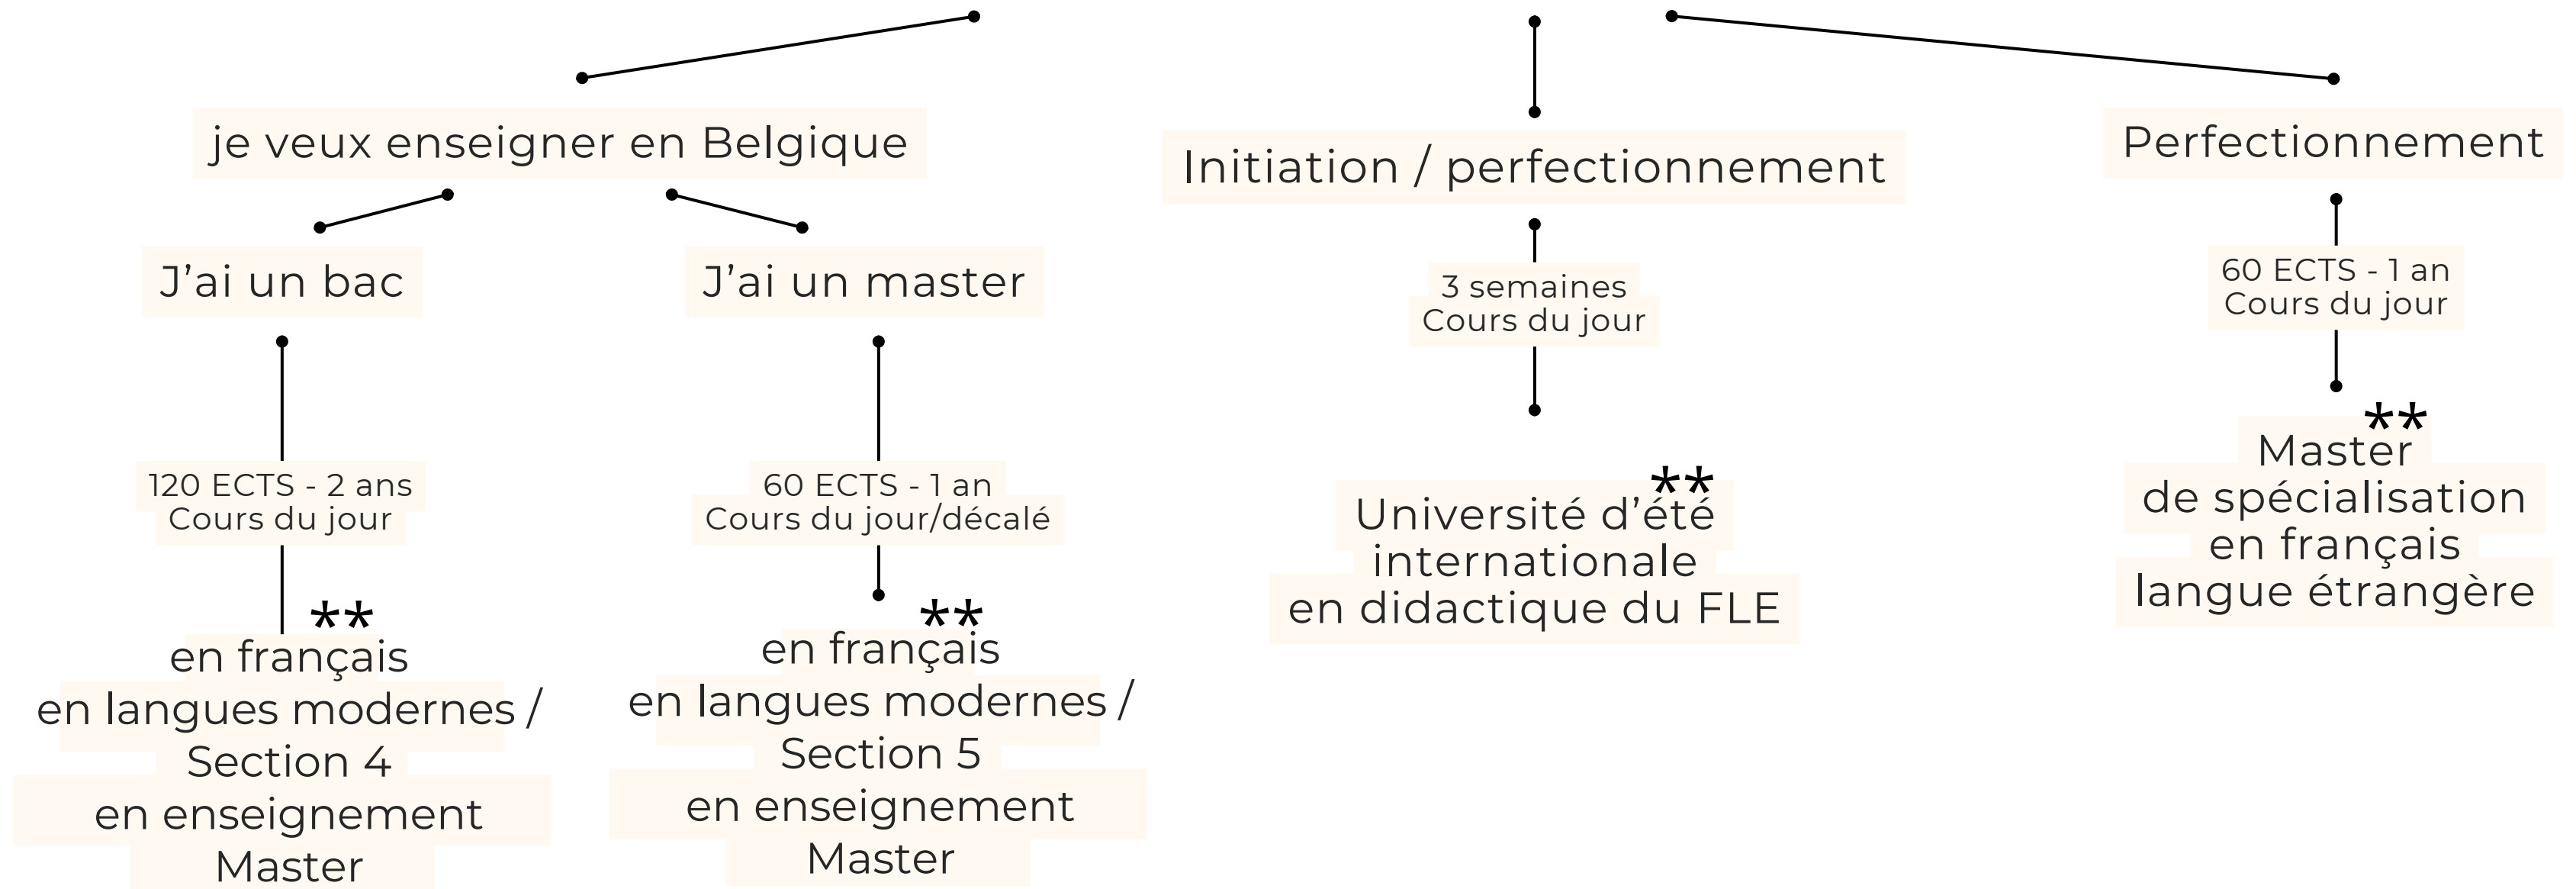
je veux enseigner en Belgique

J'ai un bac

120 ECTS - 2 ans
Cours du jour

**
Master
en enseignement
Section 4
en langues modernes /
en français

J'ai un master

60 ECTS - 1 an
Cours du jour/décalé

**
Master
en enseignement
Section 5
en langues modernes /
en français

Initiation / perfectionnement

3 semaines
Cours du jour

**
Université d'été
internationale
en didactique du FLE

Perfectionnement

60 ECTS - 1 an
Cours du jour

**
Master
de spécialisation
en français
langue étrangère